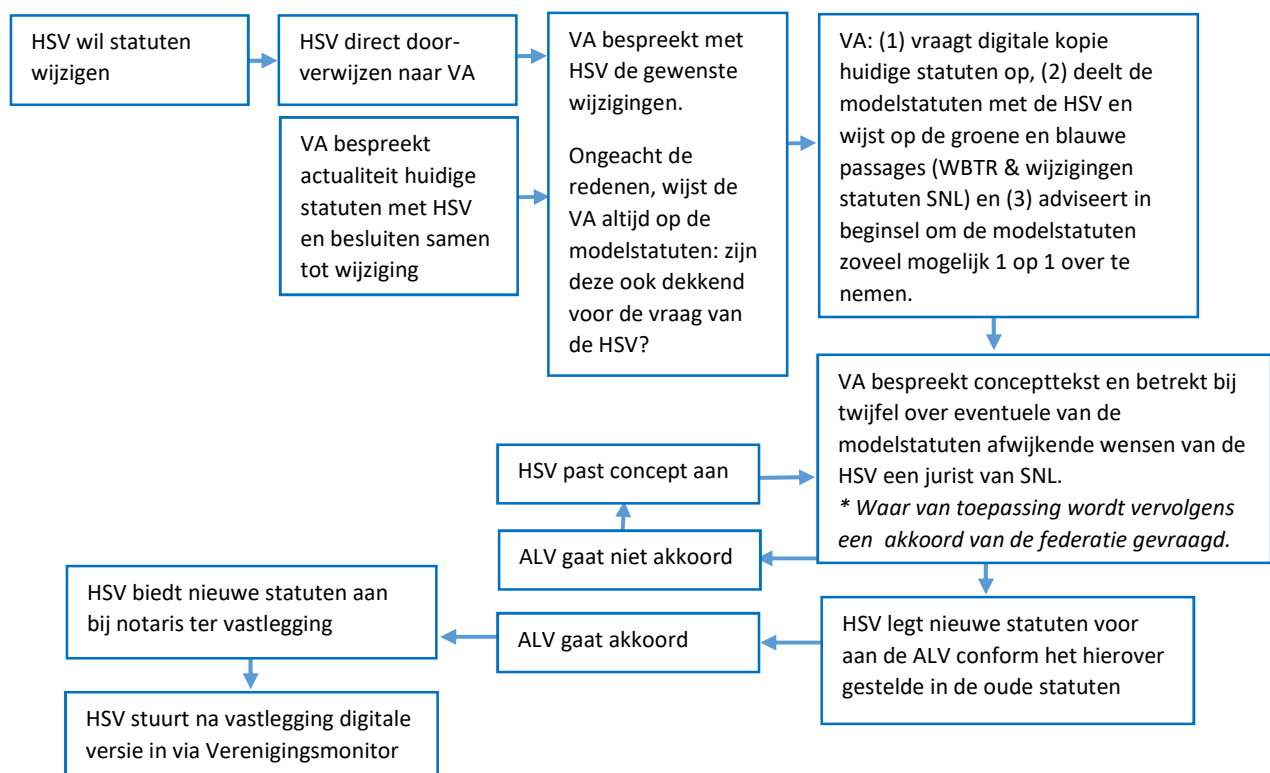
HSV wil statuten wijzigen

HSV direct doorverwijzen naar VA

VA bespreekt actualiteit huidige statuten met HSV en besluiten samen tot wijziging

VA bespreekt met HSV de gewenste wijzigingen.

Ongeacht de redenen, wijst de VA altijd op de modelstatuten: zijn deze ook dekkend voor de vraag van de HSV?

VA: (1) vraagt digitale kopie huidige statuten op, (2) deelt de modelstatuten met de HSV en wijst op de groene en blauwe passages (WBTR & wijzigingen statuten SNL) en (3) adviseert in beginsel om de modelstatuten zoveel mogelijk 1 op 1 over te nemen.

VA bespreekt concepttekst en betrekt bij twijfel over eventuele van de modelstatuten afwijkende wensen van de HSV een jurist van SNL.
* Waar van toepassing wordt vervolgens een akkoord van de federatie gevraagd.

HSV past concept aan

ALV gaat niet akkoord

HSV legt nieuwe statuten voor aan de ALV conform het hierover gestelde in de oude statuten

ALV gaat akkoord

HSV biedt nieuwe statuten aan bij notaris ter vastlegging

HSV stuurt na vastlegging digitale versie in via Verenigingsmonitor